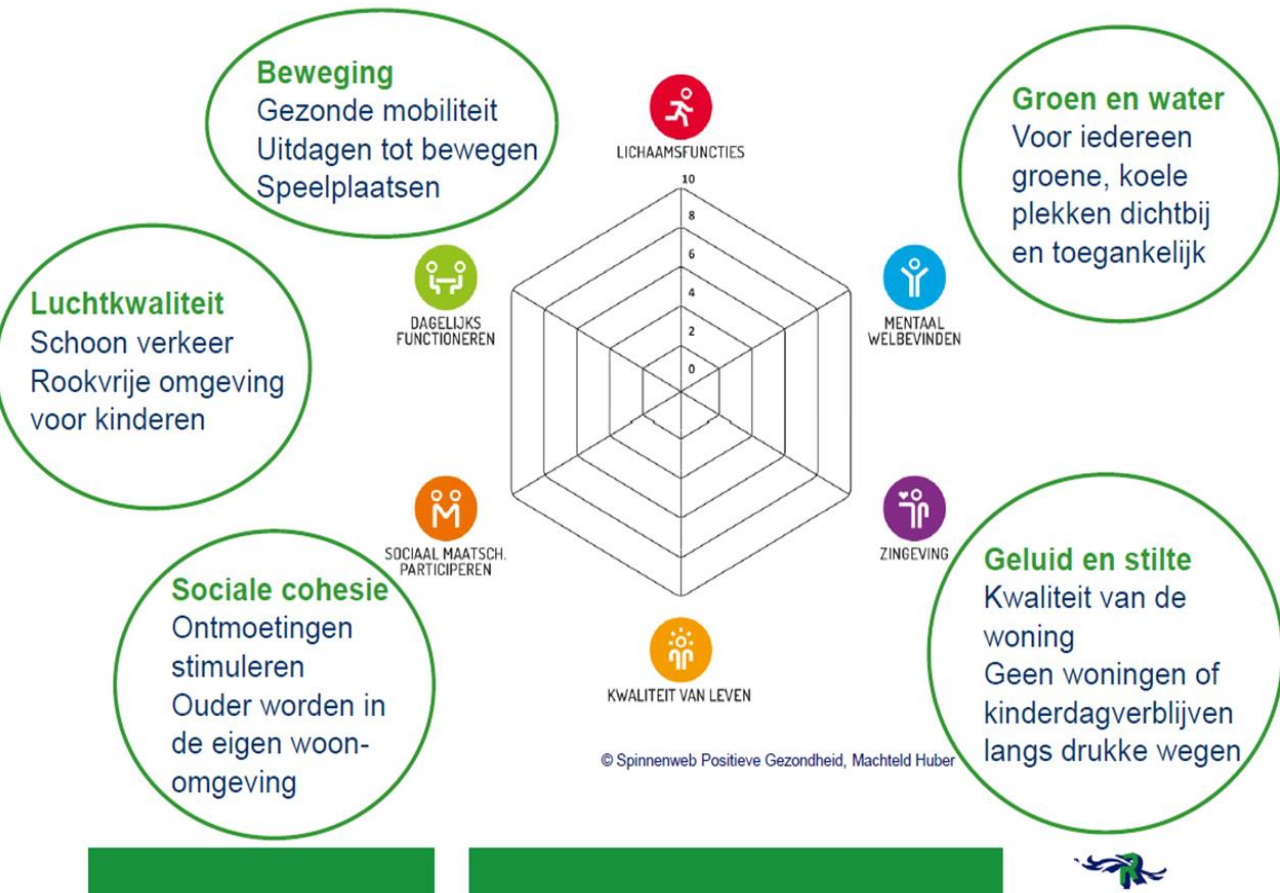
Beweging
Gezonde mobiliteit
Uitdagen tot bewegen
Speelplaatsen

LICHAAMSFUNCTIES

10
8
6
4
2
0

Groen en water
Voor iedereen groene, koele plekken dichtbij en toegankelijk

Luchtkwaliteit
Schoon verkeer
Rookvrije omgeving voor kinderen

DAGELIJKS FUNCTIONEREN

MENTAAL WELBEVINDEN

SOCIAAL MAATSCH. PARTICIPEREN

ZINGEVING

Sociale cohesie
Ontmoetingen stimuleren
Ouder worden in de eigen woonomgeving

KWALITEIT VAN LEVEN

Geluid en stilte
Kwaliteit van de woning
Geen woningen of kinderdagverblijven langs drukke wegen

© Spinnenweb Positieve Gezondheid, Machteld Huber